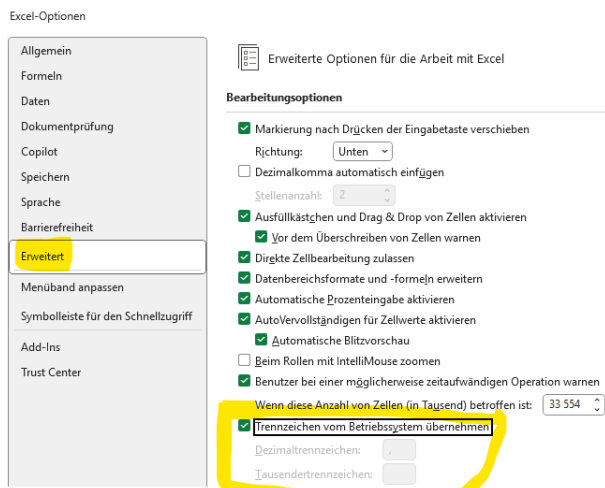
Excel-Optionen

Allgemein
Formeln
Daten
Dokumentprüfung
Copilot
Speichern
Sprache
Barrierefreiheit
Erweitert
Menüband anpassen
Symbolleiste für den Schnellzugriff
Add-Ins
Trust Center

Erweiterte Optionen für die Arbeit mit Excel

Bearbeitungsoptionen

Markierung nach Drücken der Eingabetaste verschieben
Richtung: Unten
Dezimalkomma automatisch einfügen
Stellenanzahl: 2
Ausfüllkästchen und Drag & Drop von Zellen aktivieren
Vor dem Überschreiben von Zellen warnen
Direkte Zellbearbeitung zulassen
Datenbereichsformate und -formeln erweitern
Automatische Prozenteingabe aktivieren
AutoVervollständigen für Zellwerte aktivieren
Automatische Blitzvorschau
Beim Rollen mit IntelliMouse zoomen
Benutzer bei einer möglicherweise zeitaufwändigen Operation warnen
Wenn diese Anzahl von Zellen (in Tausend) betroffen ist: 33 554
Trennzeichen vom Betriebssystem übernehmen
Dezimaltrennzeichen: ,
Tausendertrennzeichen: